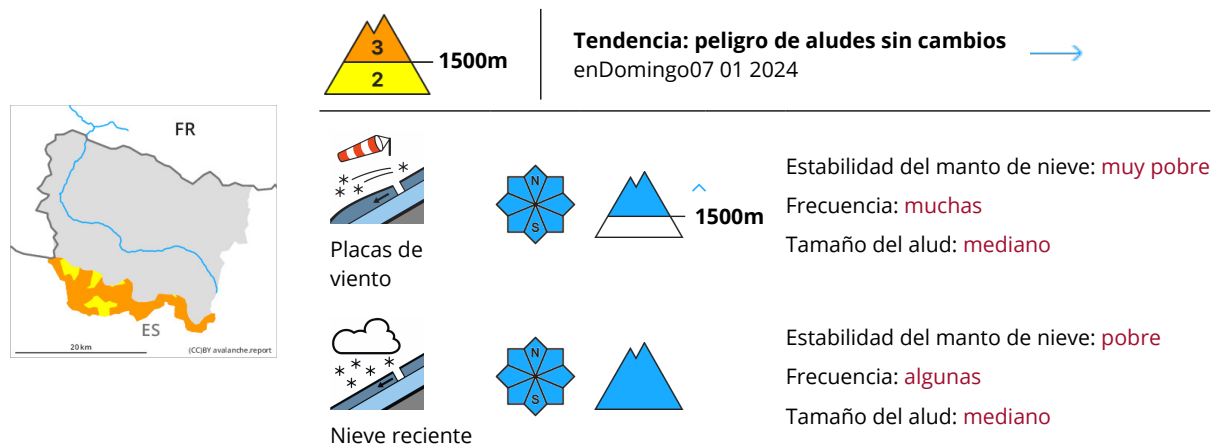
3
2
1500m

Tendencia: peligro de aludes sin cambios
enDomingo07 01 2024

FR
ES
20 km
(CC)BY avalanche.report

Placas de viento

N
S

1500m

Estabilidad del manto de nieve: muy pobre
Frecuencia: muchas
Tamaño del alud: mediano

Nieve reciente

N
S

Estabilidad del manto de nieve: pobre
Frecuencia: algunas
Tamaño del alud: mediano